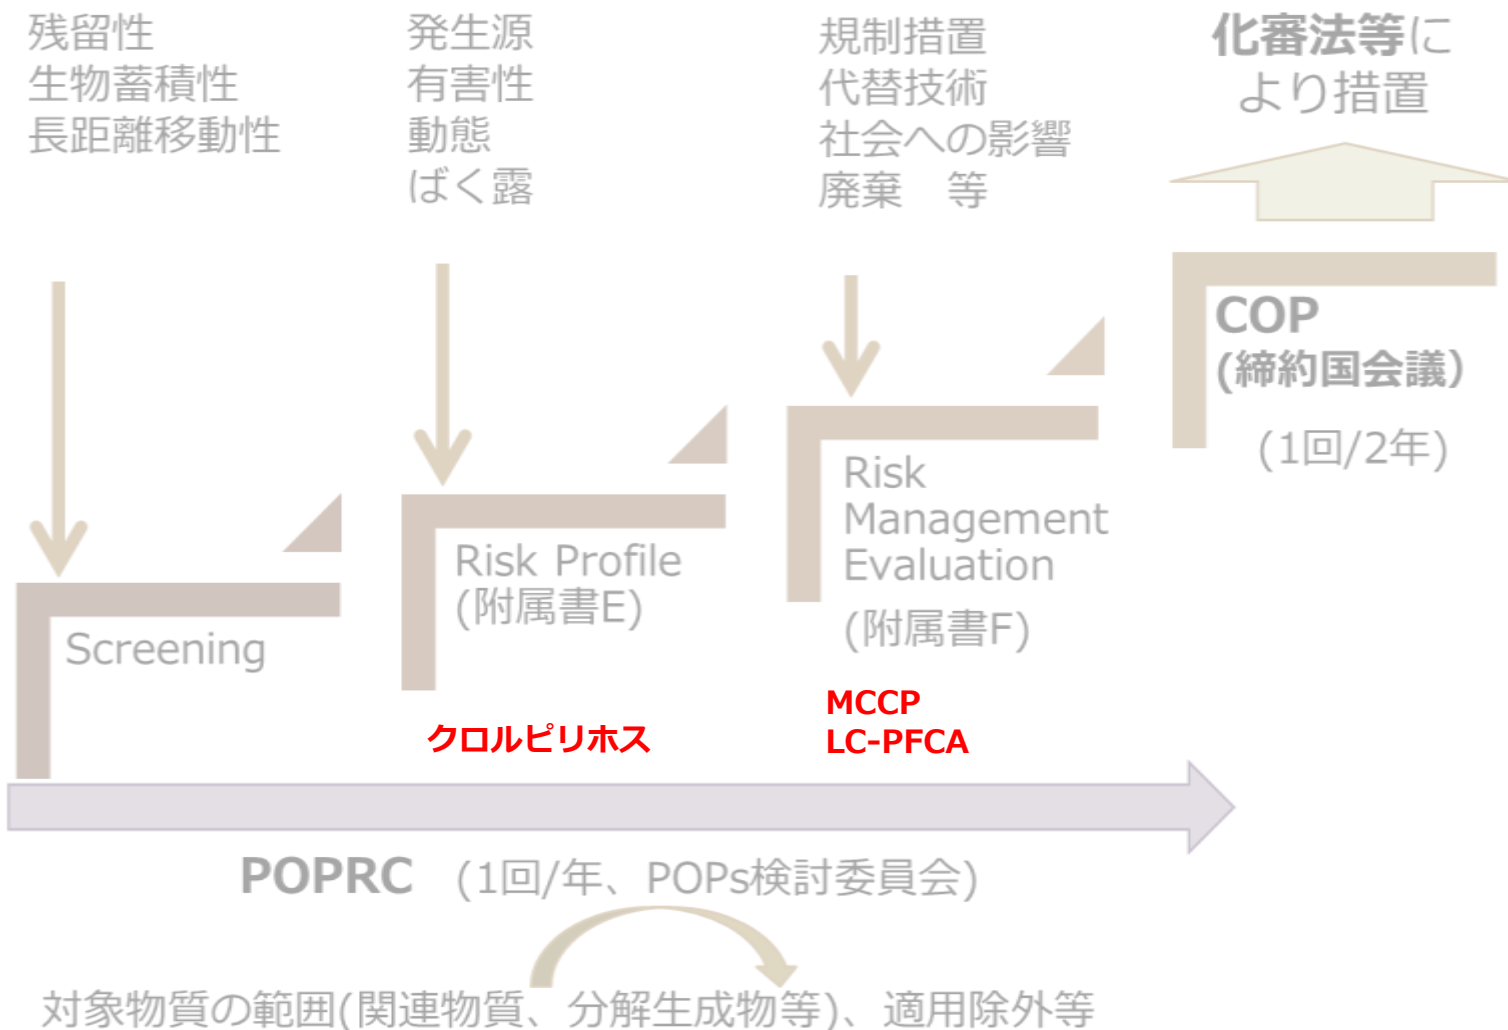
残留性
生物蓄積性
長距離移動性

発生源
有害性
動態
ばく露

規制措置
代替技術
社会への影響
廃棄　等

化審法等により措置

COP
(締約国会議)
(1回/2年)

Screening

Risk Profile
(附属書E)

Risk Management Evaluation
(附属書F)

クロルピリホス

MCCP
LC-PFCA

POPRC　(1回/年、POPs検討委員会)

対象物質の範囲(関連物質、分解生成物等)、適用除外等